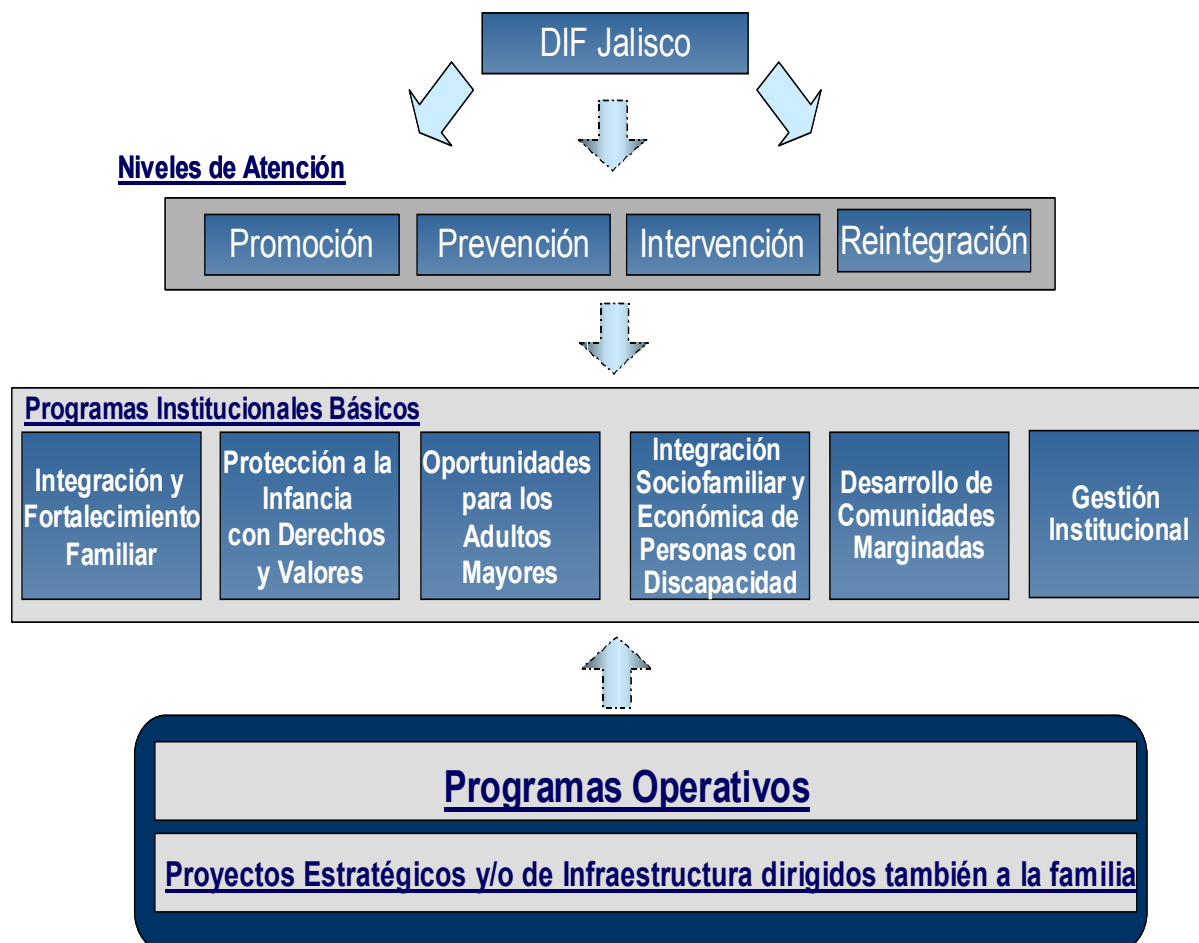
DIF Jalisco

Niveles de Atención

Promoción

Prevención

Intervención

Reintegración

Programas Institucionales Básicos

Integración y Fortalecimiento Familiar

Protección a la Infancia con Derechos y Valores

Oportunidades para los Adultos Mayores

Integración Sociofamiliar y Económica de Personas con Discapacidad

Desarrollo de Comunidades Marginadas

Gestión Institucional

Programas Operativos

Proyectos Estratégicos y/o de Infraestructura dirigidos también a la familia